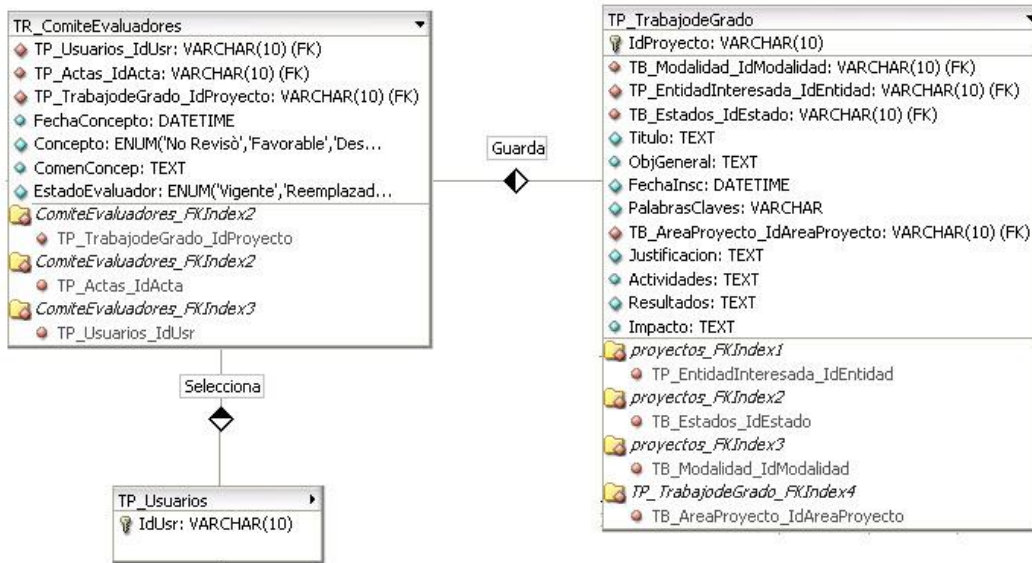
TR_ComiteEvaluadores
TP_Usuarios_IdUsr: VARCHAR(10) (FK)
TP_Actas_IdActa: VARCHAR(10) (FK)
TP_TrabajodeGrado_IdProyecto: VARCHAR(10) (FK)
FechaConcepto: DATETIME
Concepto: ENUM('No Revisò','Favorable','Des...
ComenConcep: TEXT
EstadoEvaluador: ENUM('Vigente','Reemplazad...
ComiteEvaluadores_FKIndex2
TP_TrabajodeGrado_IdProyecto
ComiteEvaluadores_FKIndex2
TP_Actas_IdActa
ComiteEvaluadores_FKIndex3
TP_Usuarios_IdUsr

Guarda

Selecciona

TP_Usuarios
IdUsr: VARCHAR(10)

TP_TrabajodeGrado
IdProyecto: VARCHAR(10)
TB_Modalidad_IdModalidad: VARCHAR(10) (FK)
TP_EntidadInteresada_IdEntidad: VARCHAR(10) (FK)
TB_Estados_IdEstado: VARCHAR(10) (FK)
Titulo: TEXT
ObjGeneral: TEXT
FechaInsc: DATETIME
PalabrasClaves: VARCHAR
TB_AreaProyecto_IdAreaProyecto: VARCHAR(10) (FK)
Justificacion: TEXT
Actividades: TEXT
Resultados: TEXT
Impacto: TEXT
proyectos_FKIndex1
TP_EntidadInteresada_IdEntidad
proyectos_FKIndex2
TB_Estados_IdEstado
proyectos_FKIndex3
TB_Modalidad_IdModalidad
TP_TrabajodeGrado_FKIndex4
TB_AreaProyecto_IdAreaProyecto